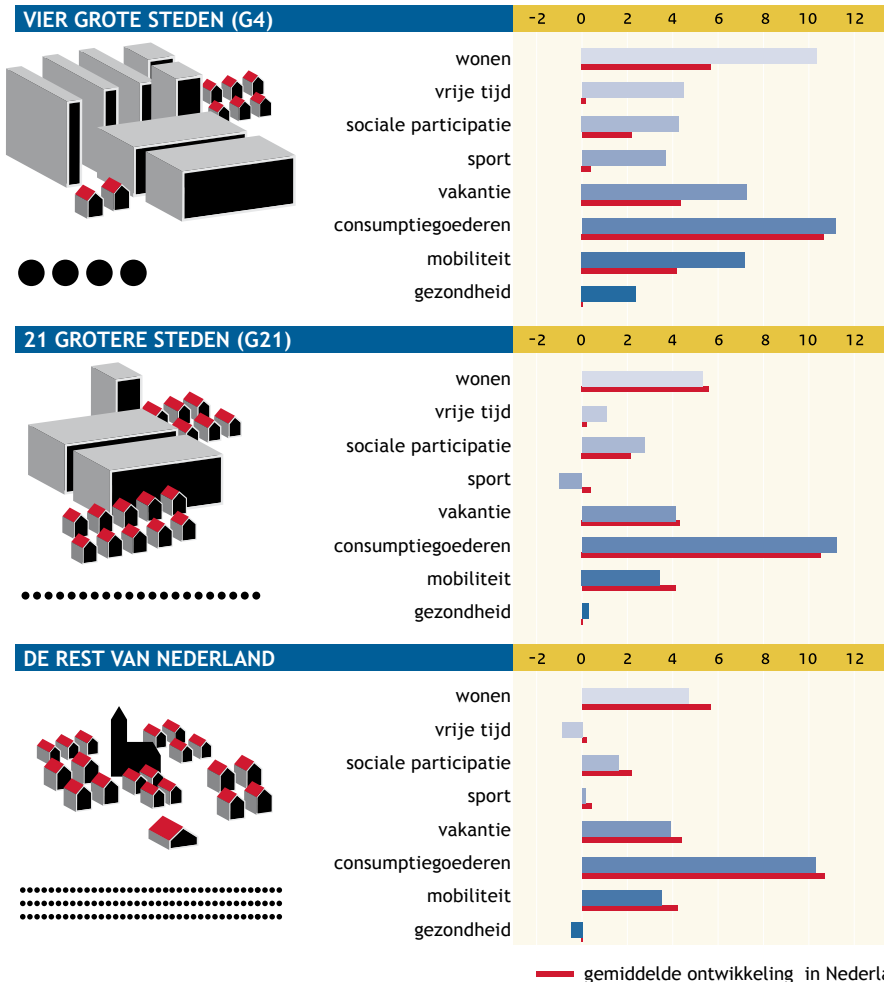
VIER GROTE STEDEN (G4)

-2 0 2 4 6 8 10 12

wonen
vrije tijd
sociale participatie
sport
vakantie
consumptiegoederen
mobiliteit
gezondheid

21 GROTERE STEDEN (G21)

-2 0 2 4 6 8 10 12

wonen
vrije tijd
sociale participatie
sport
vakantie
consumptiegoederen
mobiliteit
gezondheid

DE REST VAN NEDERLAND

-2 0 2 4 6 8 10 12

wonen
vrije tijd
sociale participatie
sport
vakantie
consumptiegoederen
mobiliteit
gezondheid

gemiddelde ontwikkeling in Nederla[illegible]